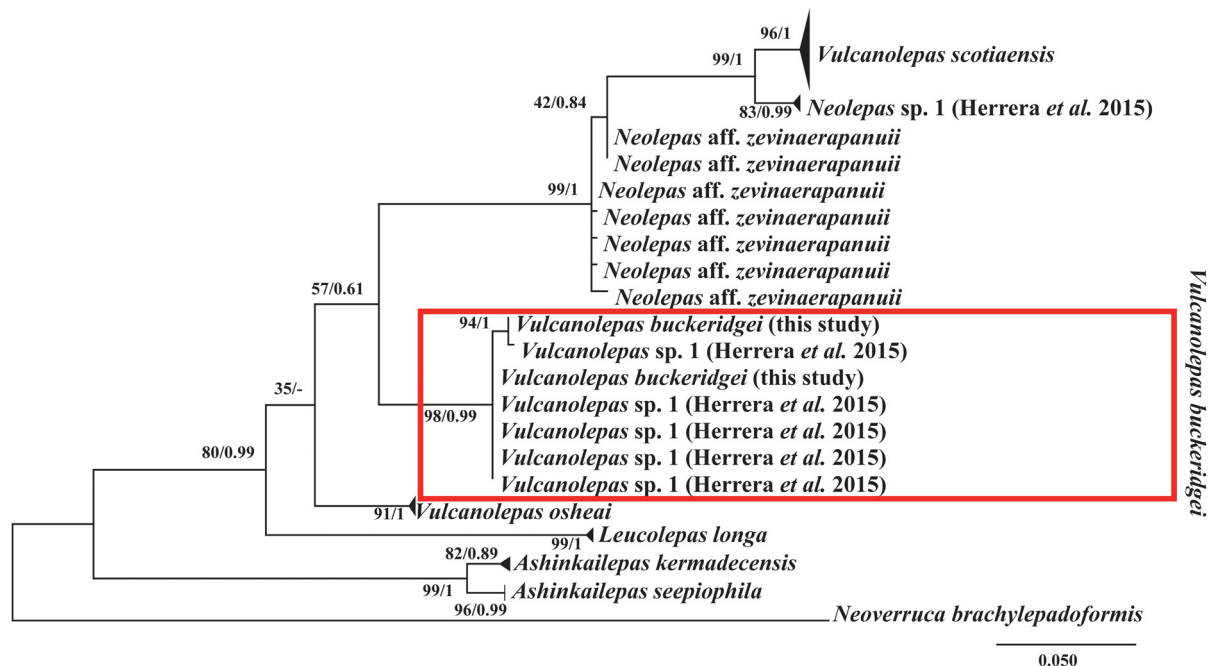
96/1
99/1
*Vulcanolepas scotiaensis*
42/0.84
83/0.99
*Neolepas* sp. 1 (Herrera *et al.* 2015)
*Neolepas* aff. *zevinaerapanuii*
*Neolepas* aff. *zevinaerapanuii*
99/1
*Neolepas* aff. *zevinaerapanuii*
*Neolepas* aff. *zevinaerapanuii*
*Neolepas* aff. *zevinaerapanuii*
*Neolepas* aff. *zevinaerapanuii*
*Neolepas* aff. *zevinaerapanuii*
57/0.61
94/1
*Vulcanolepas buckeridgei* (this study)
*Vulcanolepas* sp. 1 (Herrera *et al.* 2015)
35/-
*Vulcanolepas buckeridgei* (this study)
98/0.99
*Vulcanolepas* sp. 1 (Herrera *et al.* 2015)
80/0.99
*Vulcanolepas* sp. 1 (Herrera *et al.* 2015)
*Vulcanolepas* sp. 1 (Herrera *et al.* 2015)
*Vulcanolepas* sp. 1 (Herrera *et al.* 2015)
*Vulcanolepas buckeridgei*
91/1
*Vulcanolepas osheai*
*Leucolepas longa*
99/1
82/0.89
*Ashinkailepas kermadecensis*
99/1
*Ashinkailepas seepiophila*
96/0.99
*Neoverruca brachylepadoformis*
0.050